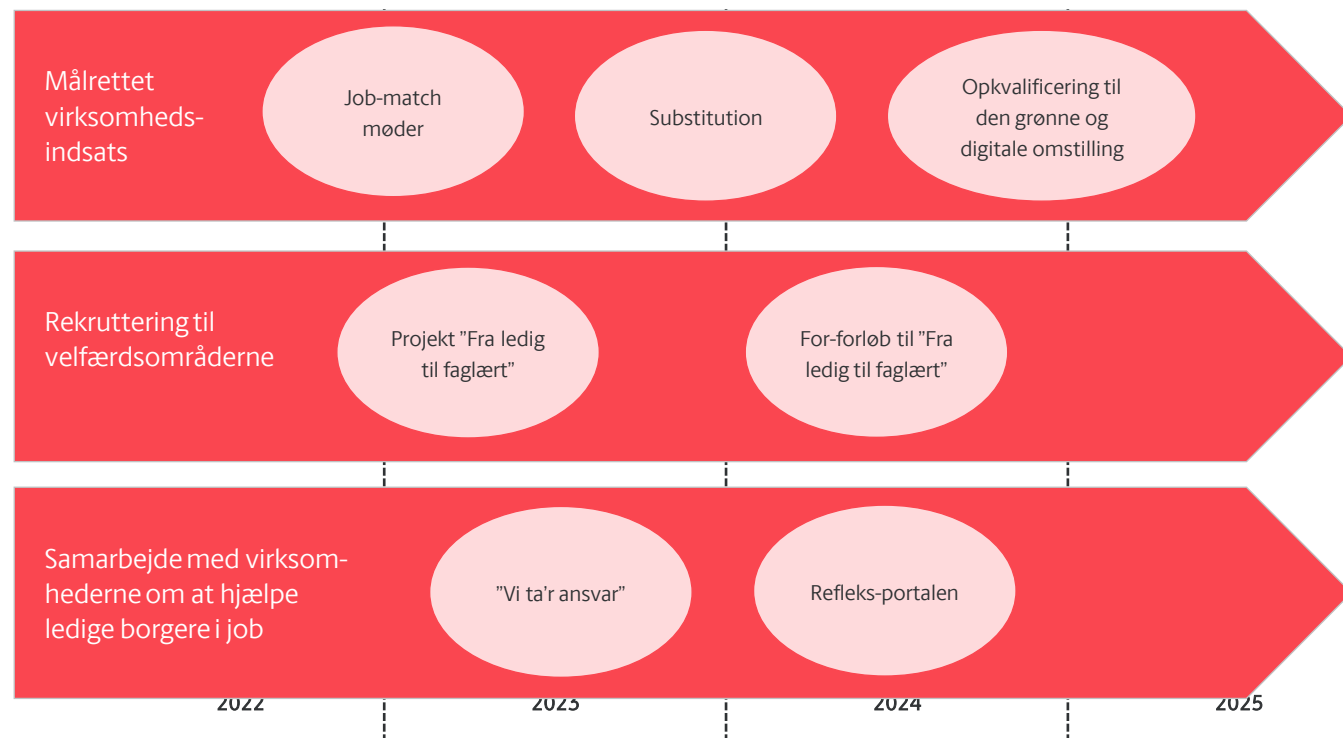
Målrettet virksomheds-indsats

Job-match møder

Substitution

Opkvalificering til den grønne og digitale omstilling

Rekruttering til velfærdsområderne

Projekt "Fra ledig til faglært"

For-forløb til "Fra ledig til faglært"

Samarbejde med virksomhederne om at hjælpe ledige borgere i job

"Vi ta'r ansvar"

Refleks-portalen

2022

2023

2024

2025